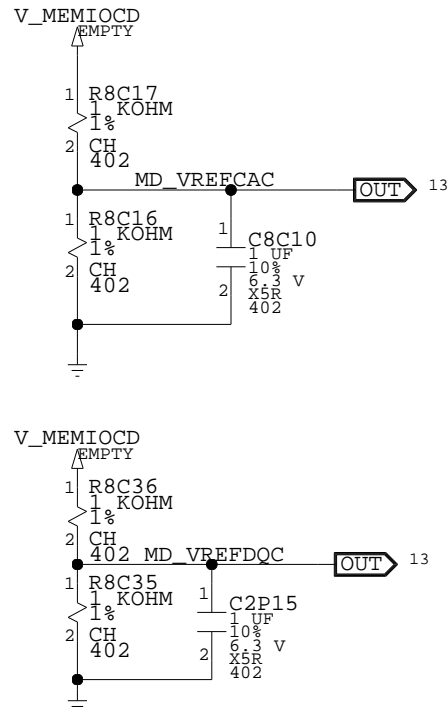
V_MEMIOCD
EMPTY

1
R8C17
1 KOHM
1%
2
CH
402

MD_VREFCAC
OUT 13

1
R8C16
1 KOHM
1%
2
CH
402

1
C8C10
1 UF
10%
6.3 V
X5R
402
2

V_MEMIOCD
EMPTY

1
R8C36
1 KOHM
1%
2
CH
402
MD_VREFDQC
OUT 13

1
R8C35
1 KOHM
1%
2
CH
402

1
C2P15
1 UF
10%
6.3 V
X5R
402
2